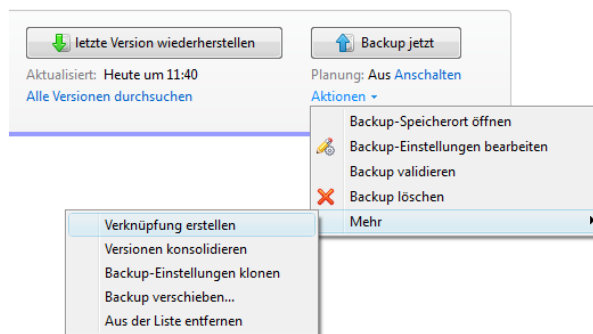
letzte Version wiederherstellen

Backup jetzt

Aktualisiert: Heute um 11:40

Alle Versionen durchsuchen

Planung: Aus Anschalten

Aktionen ▾

Backup-Speicherort öffnen

Backup-Einstellungen bearbeiten

Backup validieren

Backup löschen

Mehr

Verknüpfung erstellen

Versionen konsolidieren

Backup-Einstellungen klonen

Backup verschieben...

Aus der Liste entfernen